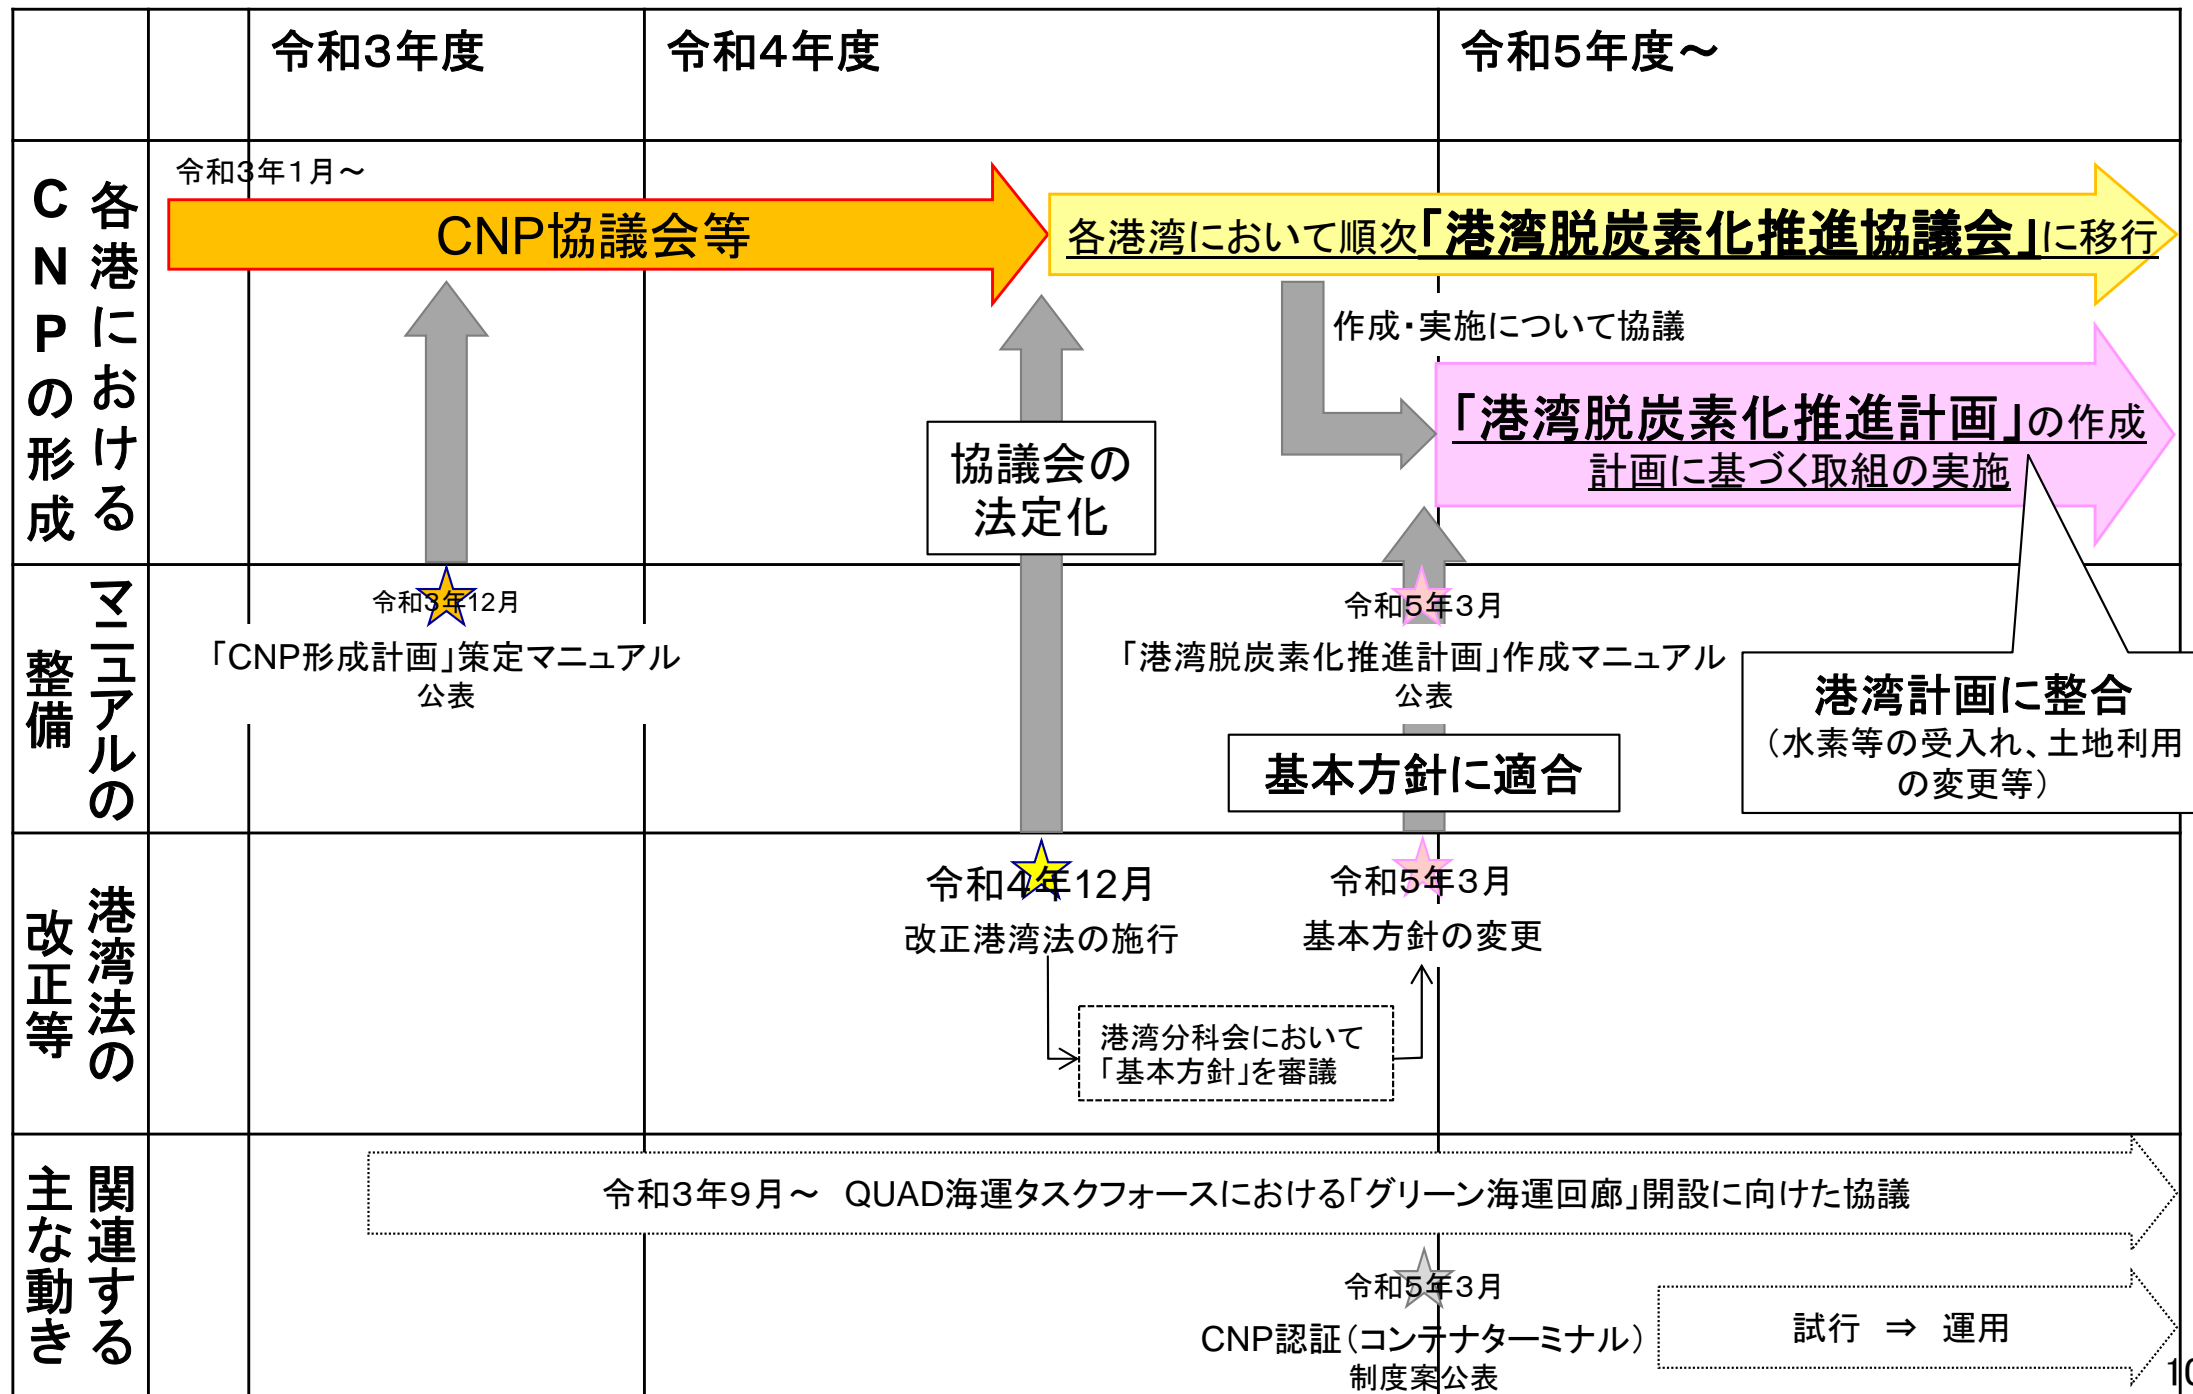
| | 令和3年度 | 令和4年度 | 令和5年度～ |
|---|---|---|---|

各港におけるCNPの形成

令和3年1月～

CNP協議会等

各港湾において順次「港湾脱炭素化推進協議会」に移行

作成・実施について協議

「港湾脱炭素化推進計画」の作成
計画に基づく取組の実施

協議会の法定化

マニュアルの整備

令和3年12月
「CNP形成計画」策定マニュアル公表

令和5年3月
「港湾脱炭素化推進計画」作成マニュアル公表

基本方針に適合

港湾計画に整合
（水素等の受入れ、土地利用の変更等）

港湾法の改正等

令和4年12月
改正港湾法の施行

令和5年3月
基本方針の変更

港湾分科会において「基本方針」を審議

関連する主な動き

令和3年9月～　QUAD海運タスクフォースにおける「グリーン海運回廊」開設に向けた協議

令和5年3月
CNP認証（コンテナターミナル）制度案公表

試行　⇒　運用

10